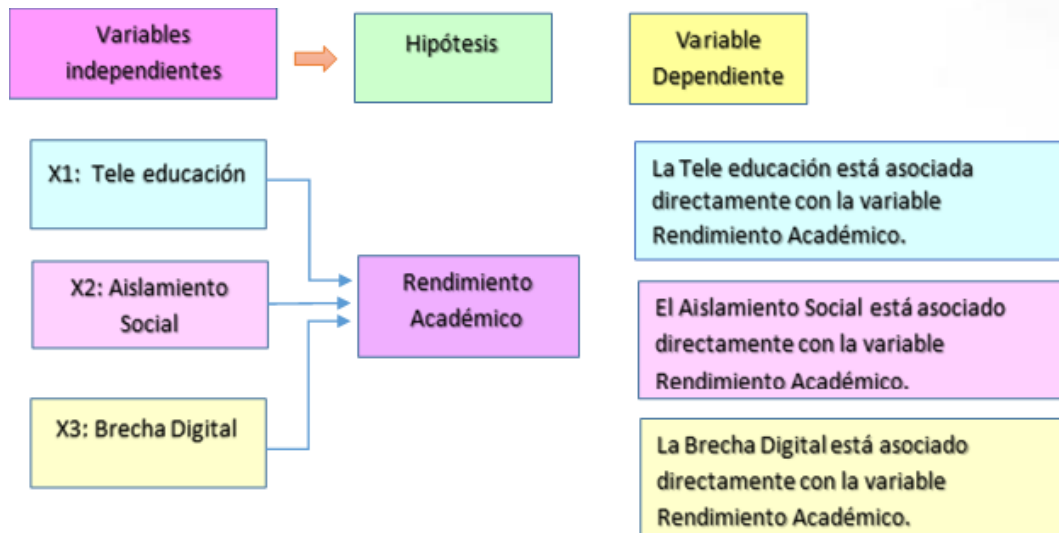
Variables independientes

Hipótesis

Variable Dependiente

X1: Tele educación

X2: Aislamiento Social

X3: Brecha Digital

Rendimiento Académico

La Tele educación está asociada directamente con la variable Rendimiento Académico.

El Aislamiento Social está asociado directamente con la variable Rendimiento Académico.

La Brecha Digital está asociado directamente con la variable Rendimiento Académico.